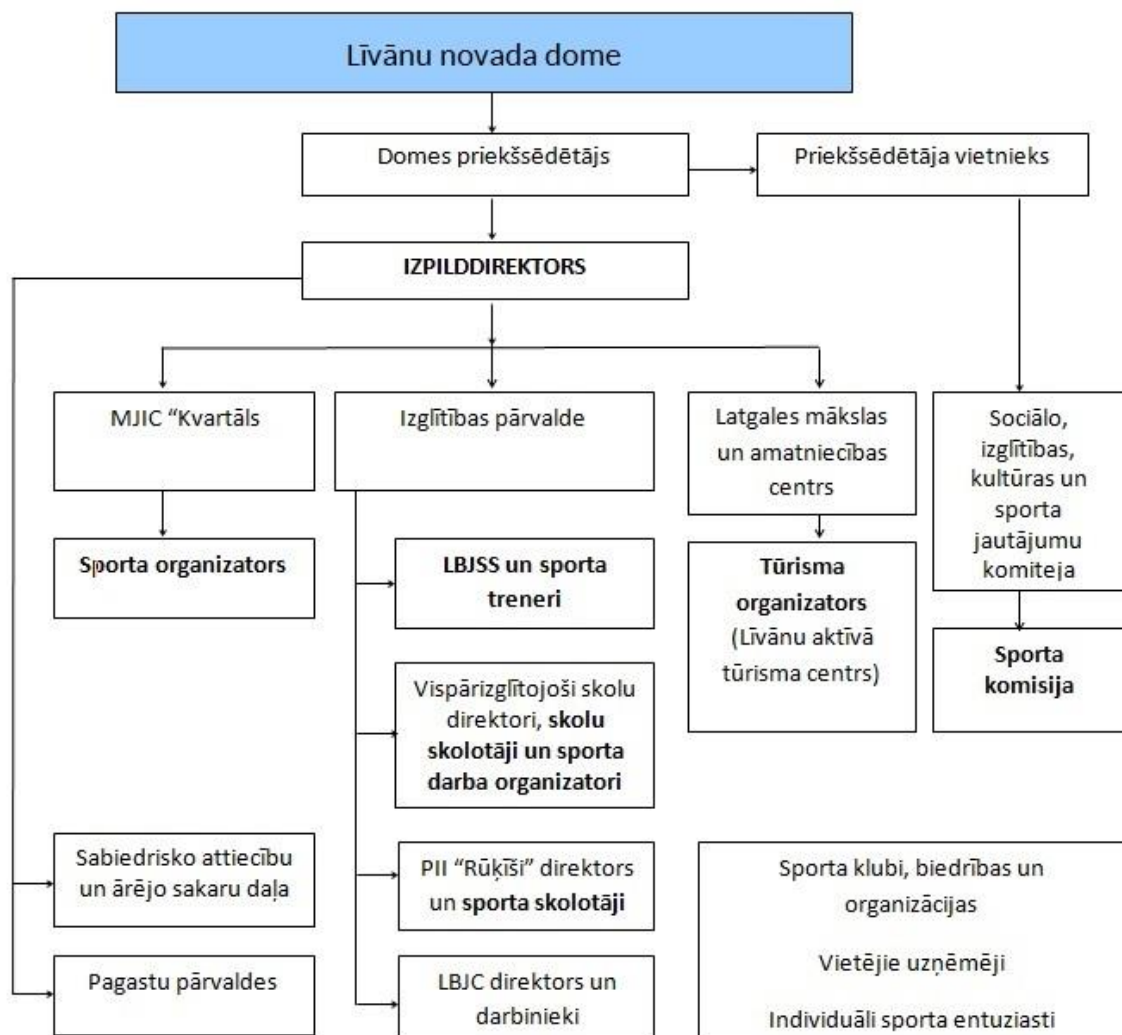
Līvānu novada dome

Domes priekšsēdētājs

Priekšsēdētāja vietnieks

IZPILDDIREKTORS

MJIC "Kvartāls

Izglītības pārvalde

Latgales mākslas un amatniecības centrs

Sociālo, izglītības, kultūras un sporta jautājumu komiteja

Sporta organizators

LBJSS un sporta treneri

Tūrisma organizators (Līvānu aktīvā tūrisma centrs)

Sporta komisija

Vispārizglītojoši skolu direktori, skolu skolotāji un sporta darba organizatori

Sabiedrisko attiecību un ārējo sakaru daļa

PII "Rūķīši" direktors un sporta skolotāji

Sporta klubi, biedrības un organizācijas

Vietējie uzņēmēji

Individuāli sporta entuziasti

Pagastu pārvaldes

LBJC direktors un darbinieki